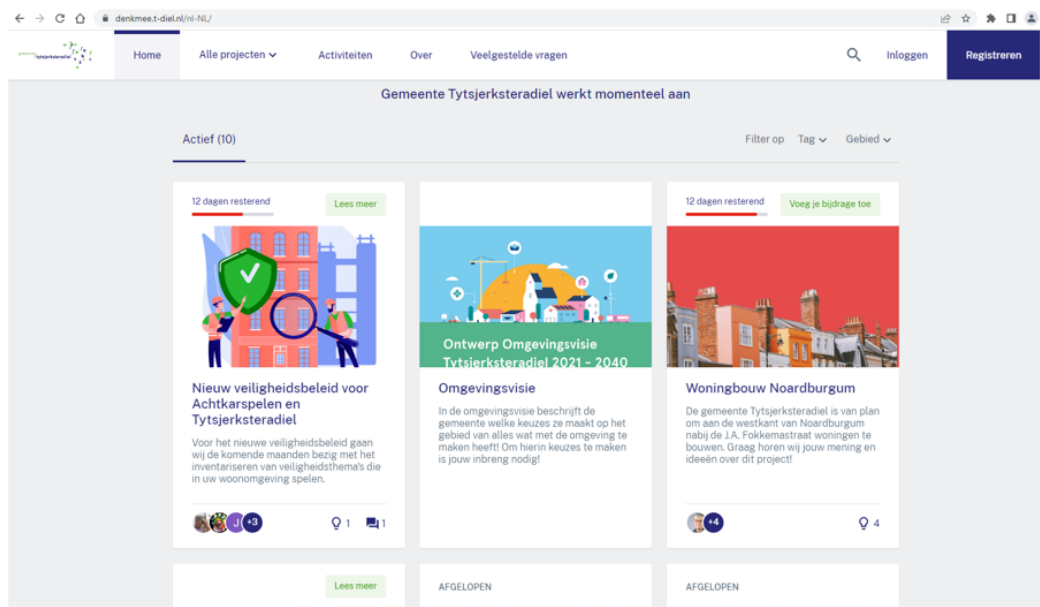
denkmee.t-diel.nl/nl-NL/

gemeente tytsjerksteradiel

Home
Alle projecten
Activiteiten
Over
Veelgestelde vragen
Inloggen
Registreren

Gemeente Tytsjerksteradiel werkt momenteel aan

Actief (10)

Filter op Tag Gebied

12 dagen resterend
Lees meer

Nieuw veiligheidsbeleid voor Achtkarspelen en Tytsjerksteradiel

Voor het nieuwe veiligheidsbeleid gaan wij de komende maanden bezig met het inventariseren van veiligheidsthema's die in uw woonomgeving spelen.

J +3
1 1

Ontwerp Omgevingsvisie Tytsjerksteradiel 2021 - 2040

Omgevingsvisie

In de omgevingsvisie beschrijft de gemeente welke keuzes ze maakt op het gebied van alles wat met de omgeving te maken heeft! Om hierin keuzes te maken is jouw inbreng nodig!

12 dagen resterend
Voeg je bijdrage toe

Woningbouw Noardburgum

De gemeente Tytsjerksteradiel is van plan om aan de westkant van Noardburgum nabij de J.A. Fokkemastraat woningen te bouwen. Graag horen wij jouw mening en ideeën over dit project!

+4
4

Lees meer

AFGELOPEN

AFGELOPEN